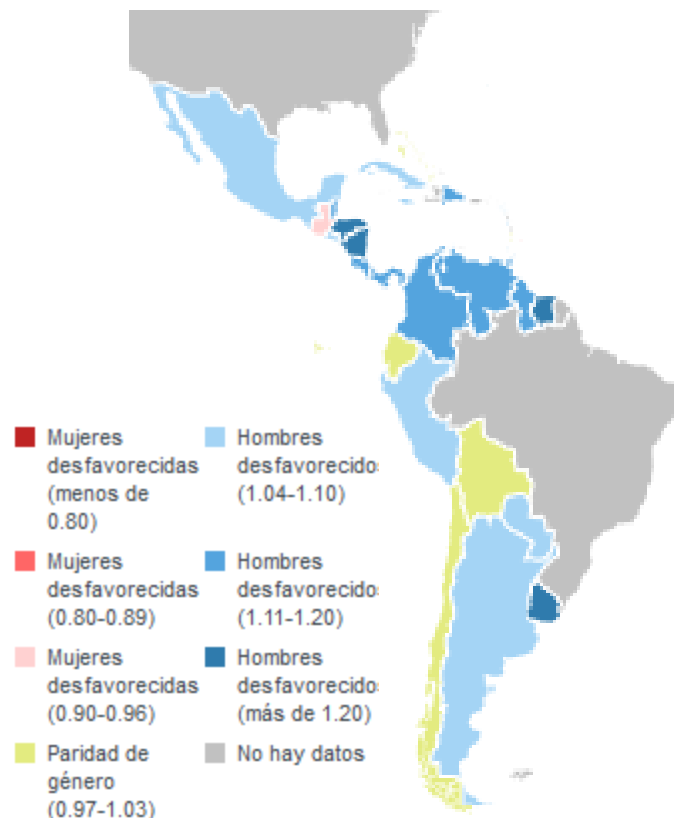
Mujeres desfavorecidas (menos de 0.80)

Mujeres desfavorecidas (0.80-0.89)

Mujeres desfavorecidas (0.90-0.96)

Paridad de género (0.97-1.03)

Hombres desfavorecidos (1.04-1.10)

Hombres desfavorecidos (1.11-1.20)

Hombres desfavorecidos (más de 1.20)

No hay datos